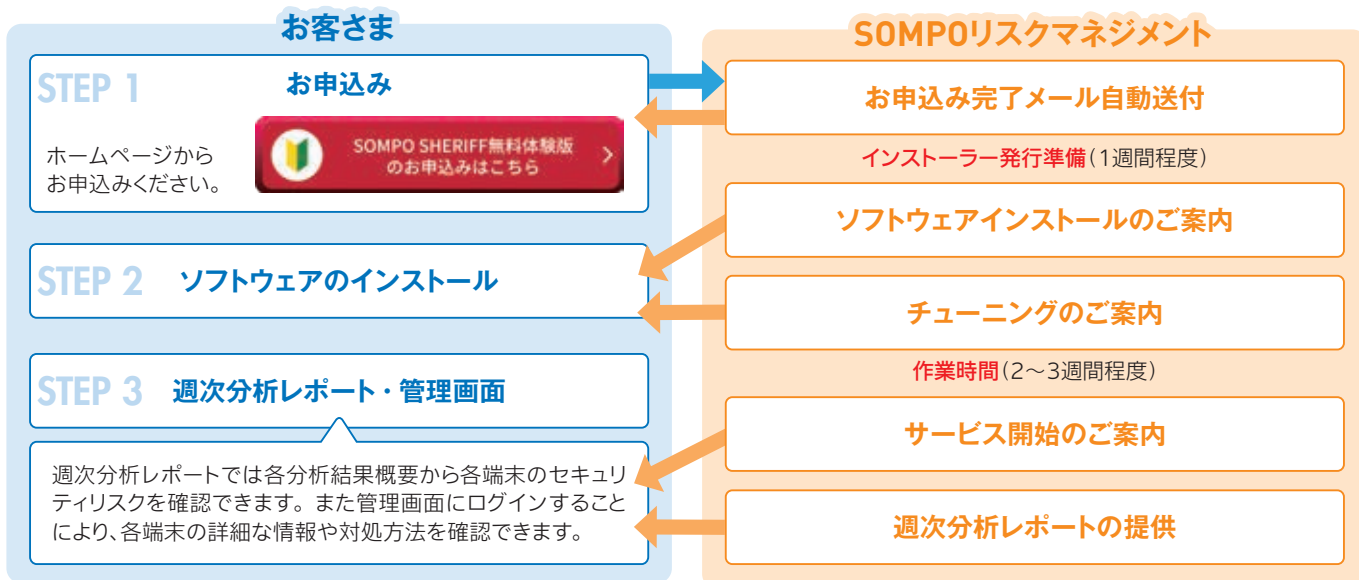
お客さま

STEP 1 お申込み

ホームページからお申込みください。

SOMPO SHERIFF無料体験版のお申込みはこちら

STEP 2 ソフトウェアのインストール

STEP 3 週次分析レポート・管理画面

週次分析レポートでは各分析結果概要から各端末のセキュリティリスクを確認できます。また管理画面にログインすることにより、各端末の詳細な情報や対処方法を確認できます。

SOMPOリスクマネジメント

お申込み完了メール自動送付

インストーラー発行準備（1週間程度）

ソフトウェアインストールのご案内

チューニングのご案内

作業時間（2～3週間程度）

サービス開始のご案内

週次分析レポートの提供